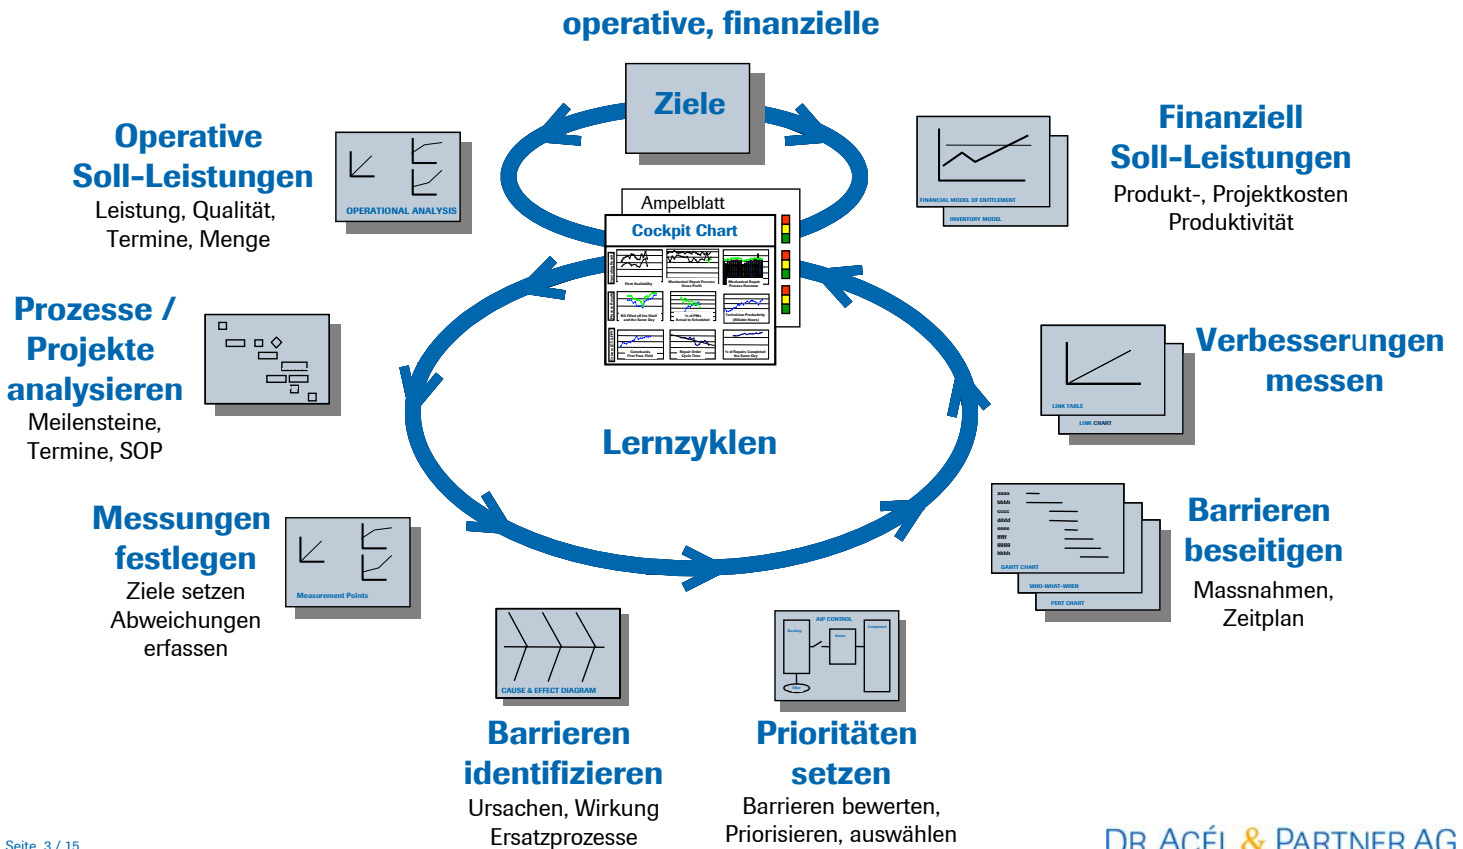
operative, finanzielle

Ziele

Operative Soll-Leistungen
Leistung, Qualität, Termine, Menge

OPERATIONAL ANALYSIS

FINANCIAL MODEL OF ENTITLEMENT
INVENTORY MODEL

Finanziell Soll-Leistungen
Produkt-, Projektkosten Produktivität

Ampelblatt
Cockpit Chart

Prozesse / Projekte analysieren
Meilensteine, Termine, SOP

LINK TABLE
LINK CHART

Verbesserungen messen

Lernzyklen

Messungen festlegen
Ziele setzen Abweichungen erfassen

Measurement Points

aaaa
bbbb
cccc
dddd
eeee
ffff
gggg
hhhh
GANTT CHART
WHO-WHAT-WHEN
PERT CHART

Barrieren beseitigen
Massnahmen, Zeitplan

CAUSE & EFFECT DIAGRAM

AIP CONTROL

Barrieren identifizieren
Ursachen, Wirkung Ersatzprozesse

Prioritäten setzen
Barrieren bewerten, Priorisieren, auswählen

Seite 3 / 15

DR ACÉL & PARTNER AG